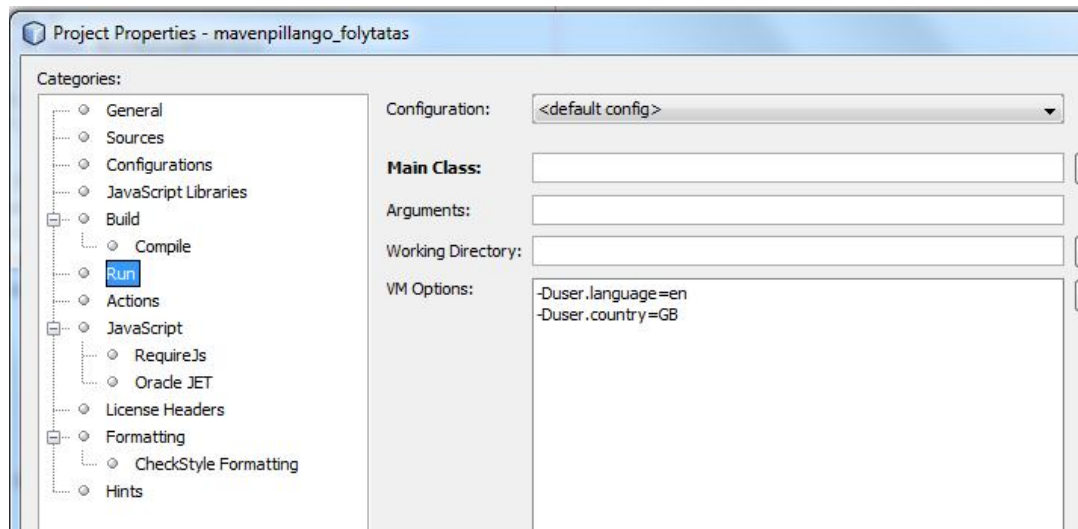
Project Properties - mavenpillango_folytatas

Categories:

General
Sources
Configurations
JavaScript Libraries
Build
Compile
Run
Actions
JavaScript
RequireJs
Oracle JET
License Headers
Formatting
CheckStyle Formatting
Hints

Configuration: <default config>

Main Class:

Arguments:

Working Directory:

VM Options: -Duser.language=en
-Duser.country=GB